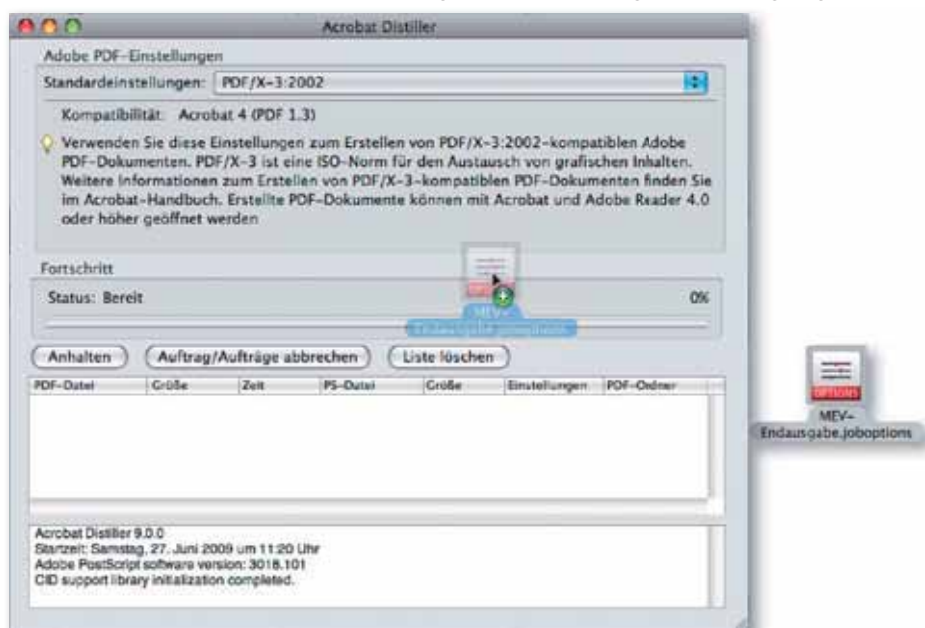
Acrobat Distiller

Adobe PDF-Einstellungen

Standardeinstellungen: PDF/X-3:2002

Kompatibilität: Acrobat 4 (PDF 1.3)

Verwenden Sie diese Einstellungen zum Erstellen von PDF/X-3:2002-kompatiblen Adobe PDF-Dokumenten. PDF/X-3 ist eine ISO-Norm für den Austausch von grafischen Inhalten. Weitere Informationen zum Erstellen von PDF/X-3-kompatiblen PDF-Dokumenten finden Sie im Acrobat-Handbuch. Erstellte PDF-Dokumente können mit Acrobat und Adobe Reader 4.0 oder höher geöffnet werden

Fortschritt

Status: Bereit

0%

MEV-
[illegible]

Anhalten

Auftrag/Aufträge abbrechen

Liste löschen

| PDF-Datei | Größe | Zeit | PS-Datei | Größe | Einstellungen | PDF-Ordner |
|---|---|---|---|---|---|---|

Acrobat Distiller 9.0.0
Startzeit: Samstag, 27. Juni 2009 um 11:20 Uhr
Adobe PostScript software version: 3018.101
CID support library initialization completed.

OPTIONS

MEV-
Endausgabe.joboptions